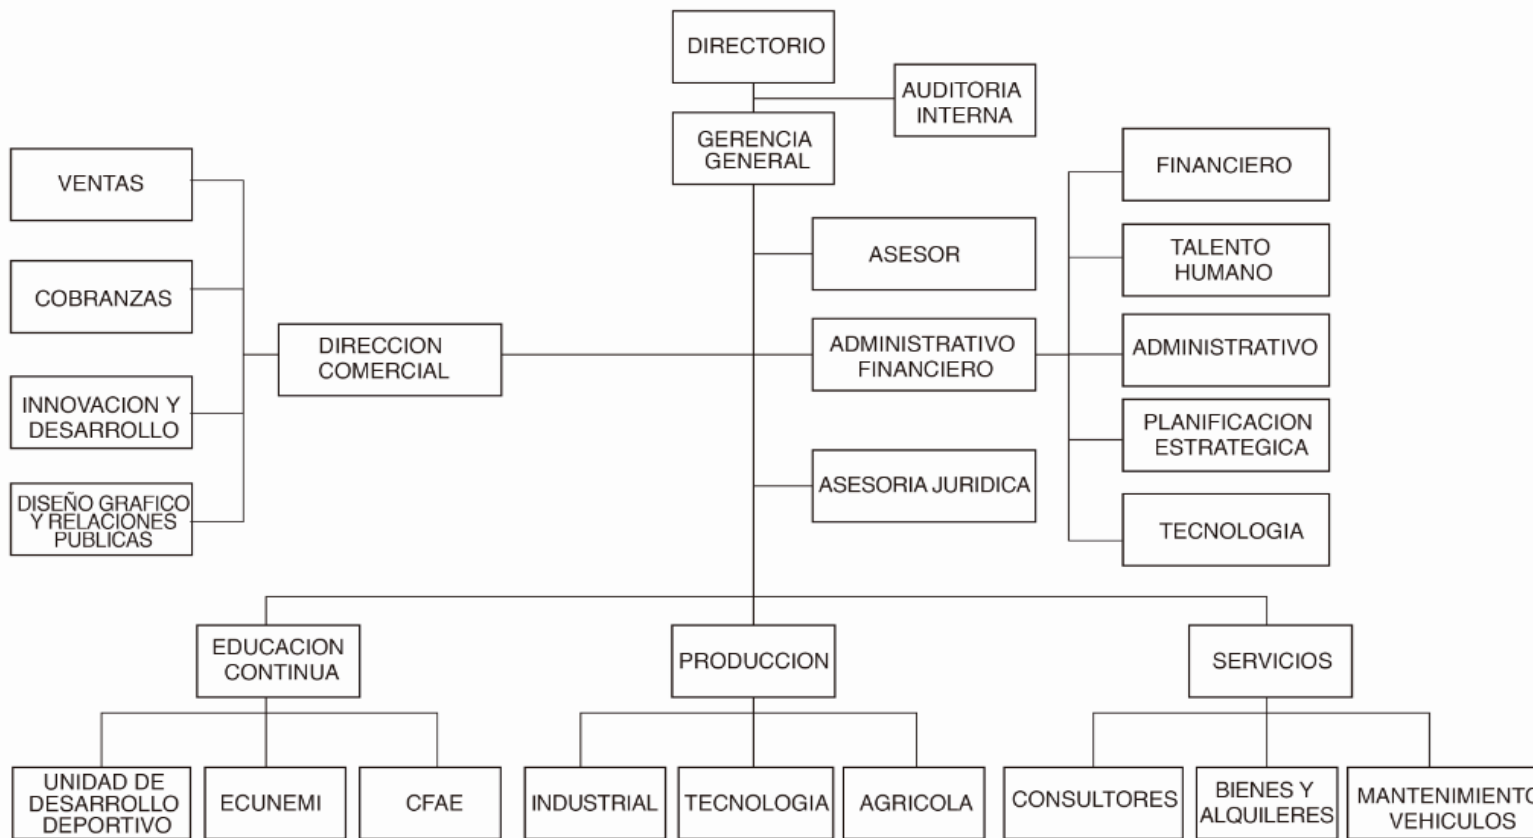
DIRECTORIO

AUDITORIA INTERNA

GERENCIA GENERAL

VENTAS

COBRANZAS

INNOVACION Y DESARROLLO

DISEÑO GRAFICO Y RELACIONES PUBLICAS

DIRECCION COMERCIAL

ASESOR

ADMINISTRATIVO FINANCIERO

ASESORIA JURIDICA

FINANCIERO

TALENTO HUMANO

ADMINISTRATIVO

PLANIFICACION ESTRATEGICA

TECNOLOGIA

EDUCACION CONTINUA

PRODUCCION

SERVICIOS

UNIDAD DE DESARROLLO DEPORTIVO

ECUNEMI

CFAE

INDUSTRIAL

TECNOLOGIA

AGRICOLA

CONSULTORES

BIENES Y ALQUILERES

MANTENIMIENTO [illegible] VEHICULOS